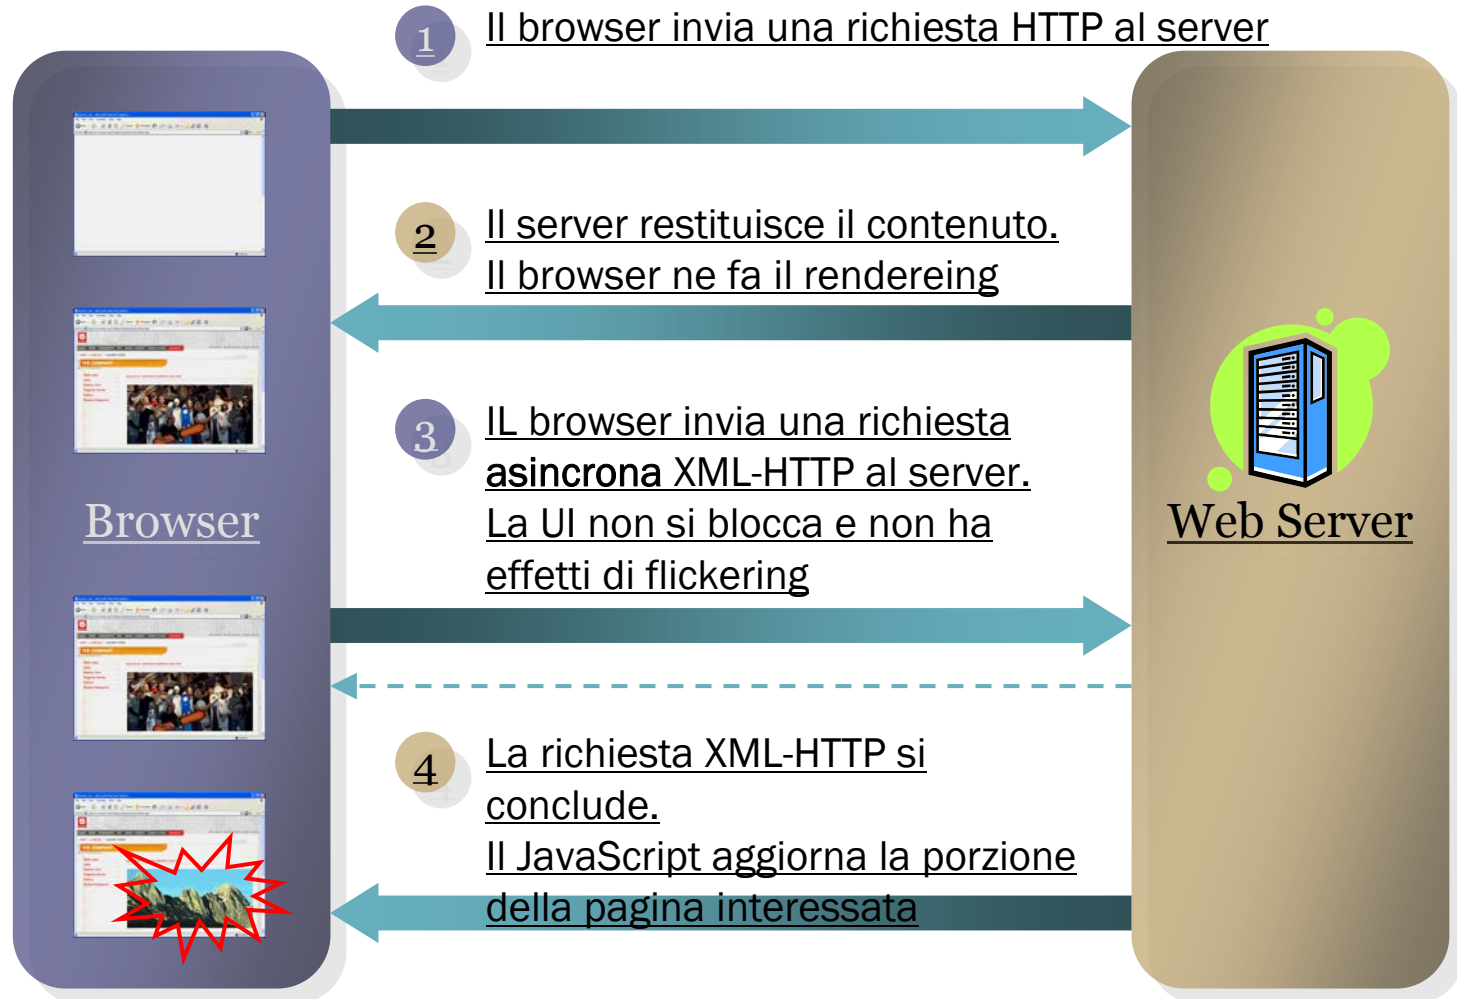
1 Il browser invia una richiesta HTTP al server

2 Il server restituisce il contenuto.
Il browser ne fa il rendereing

3 IL browser invia una richiesta asincrona XML-HTTP al server.
La UI non si blocca e non ha effetti di flickering

4 La richiesta XML-HTTP si conclude.
Il JavaScript aggiorna la porzione della pagina interessata

Browser

Web Server